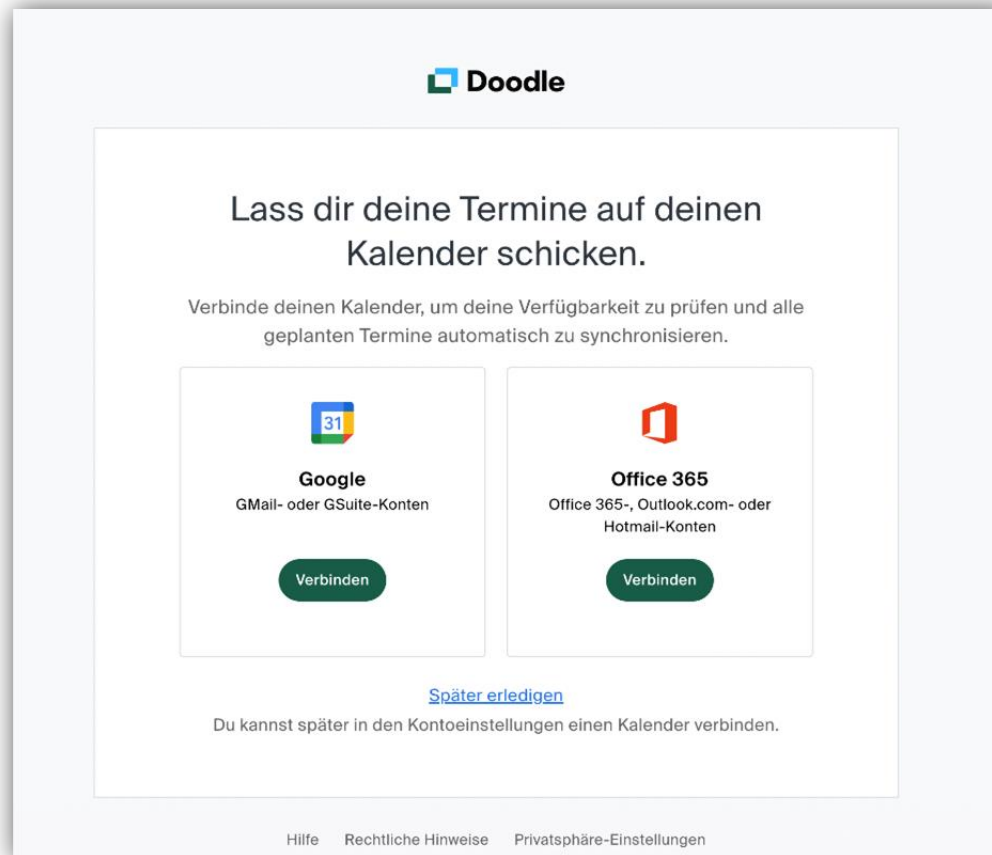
Doodle

Lass dir deine Termine auf deinen Kalender schicken.

Verbinde deinen Kalender, um deine Verfügbarkeit zu prüfen und alle geplanten Termine automatisch zu synchronisieren.

31

Google
GMail- oder GSuite-Konten

Verbinden

Office 365
Office 365-, Outlook.com- oder Hotmail-Konten

Verbinden

Später erledigen
Du kannst später in den Kontoeinstellungen einen Kalender verbinden.

Hilfe Rechtliche Hinweise Privatsphäre-Einstellungen